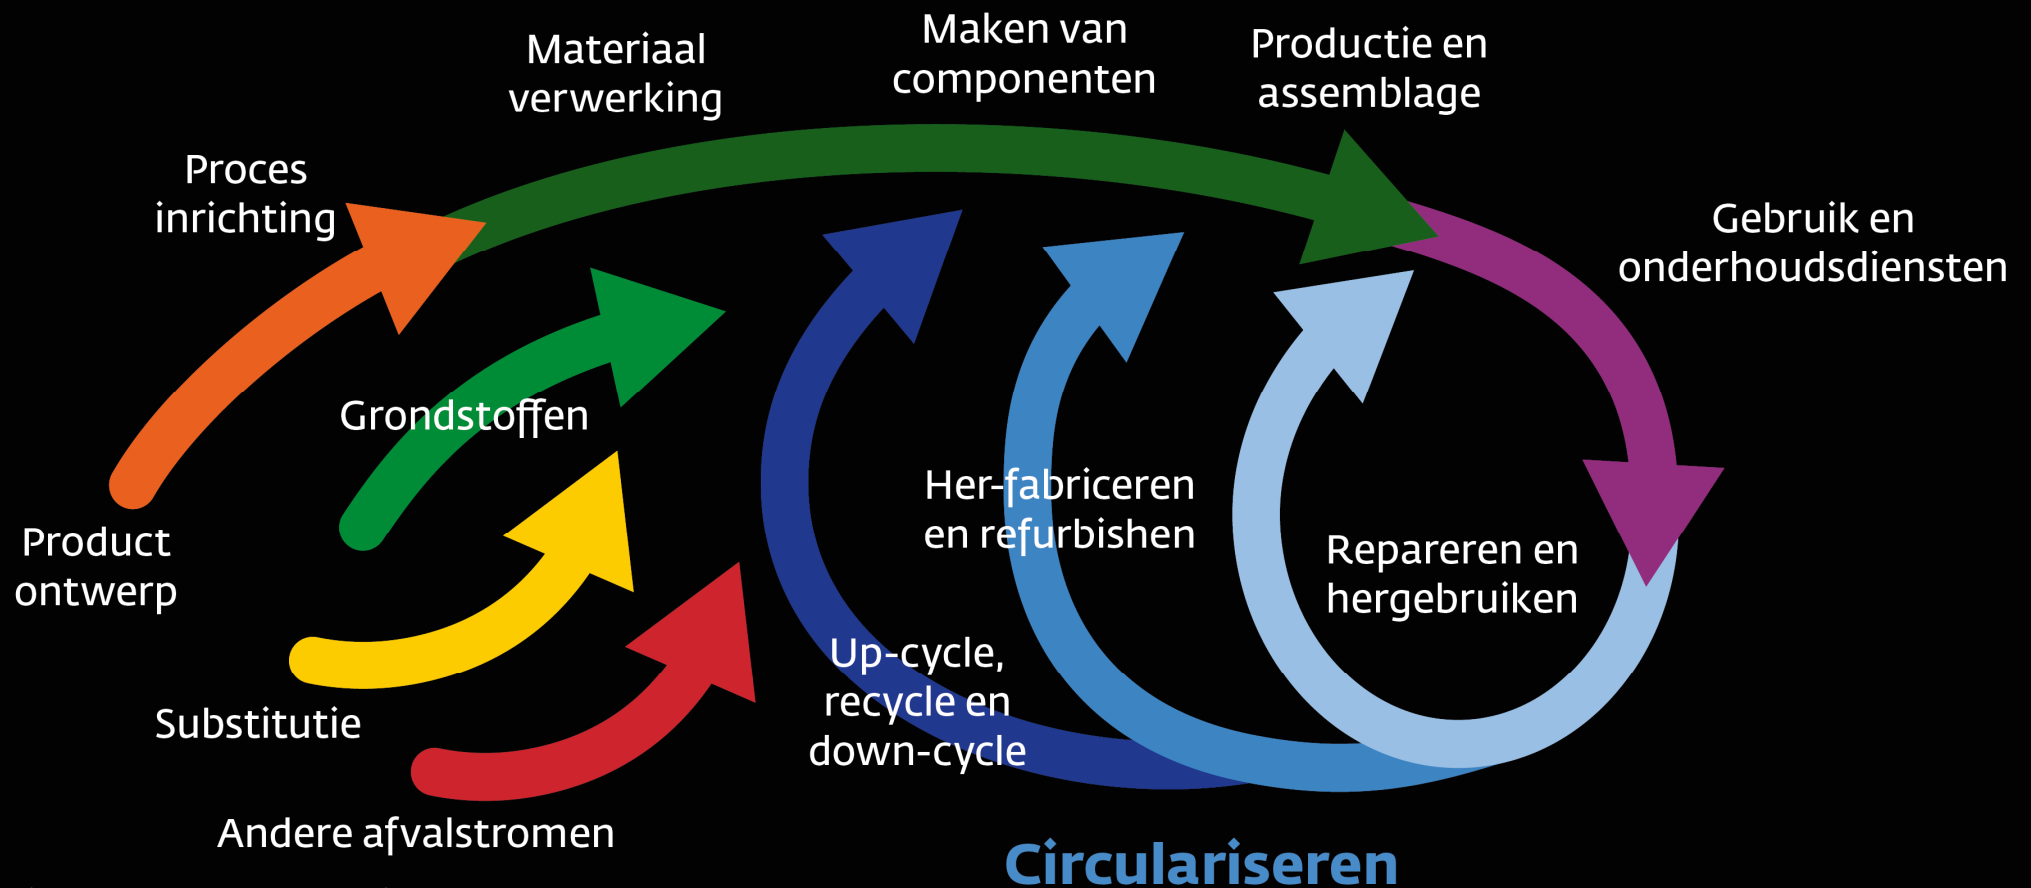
Materiaal verwerking

Maken van componenten

Productie en assemblage

Proces inrichting

Gebruik en onderhoudsdiensten

Grondstoffen

Her-fabriceren en refurbishen

Repareren en hergebruiken

Product ontwerp

Up-cycle, recycle en down-cycle

Substitutie

Andere afvalstromen

Circulariseren